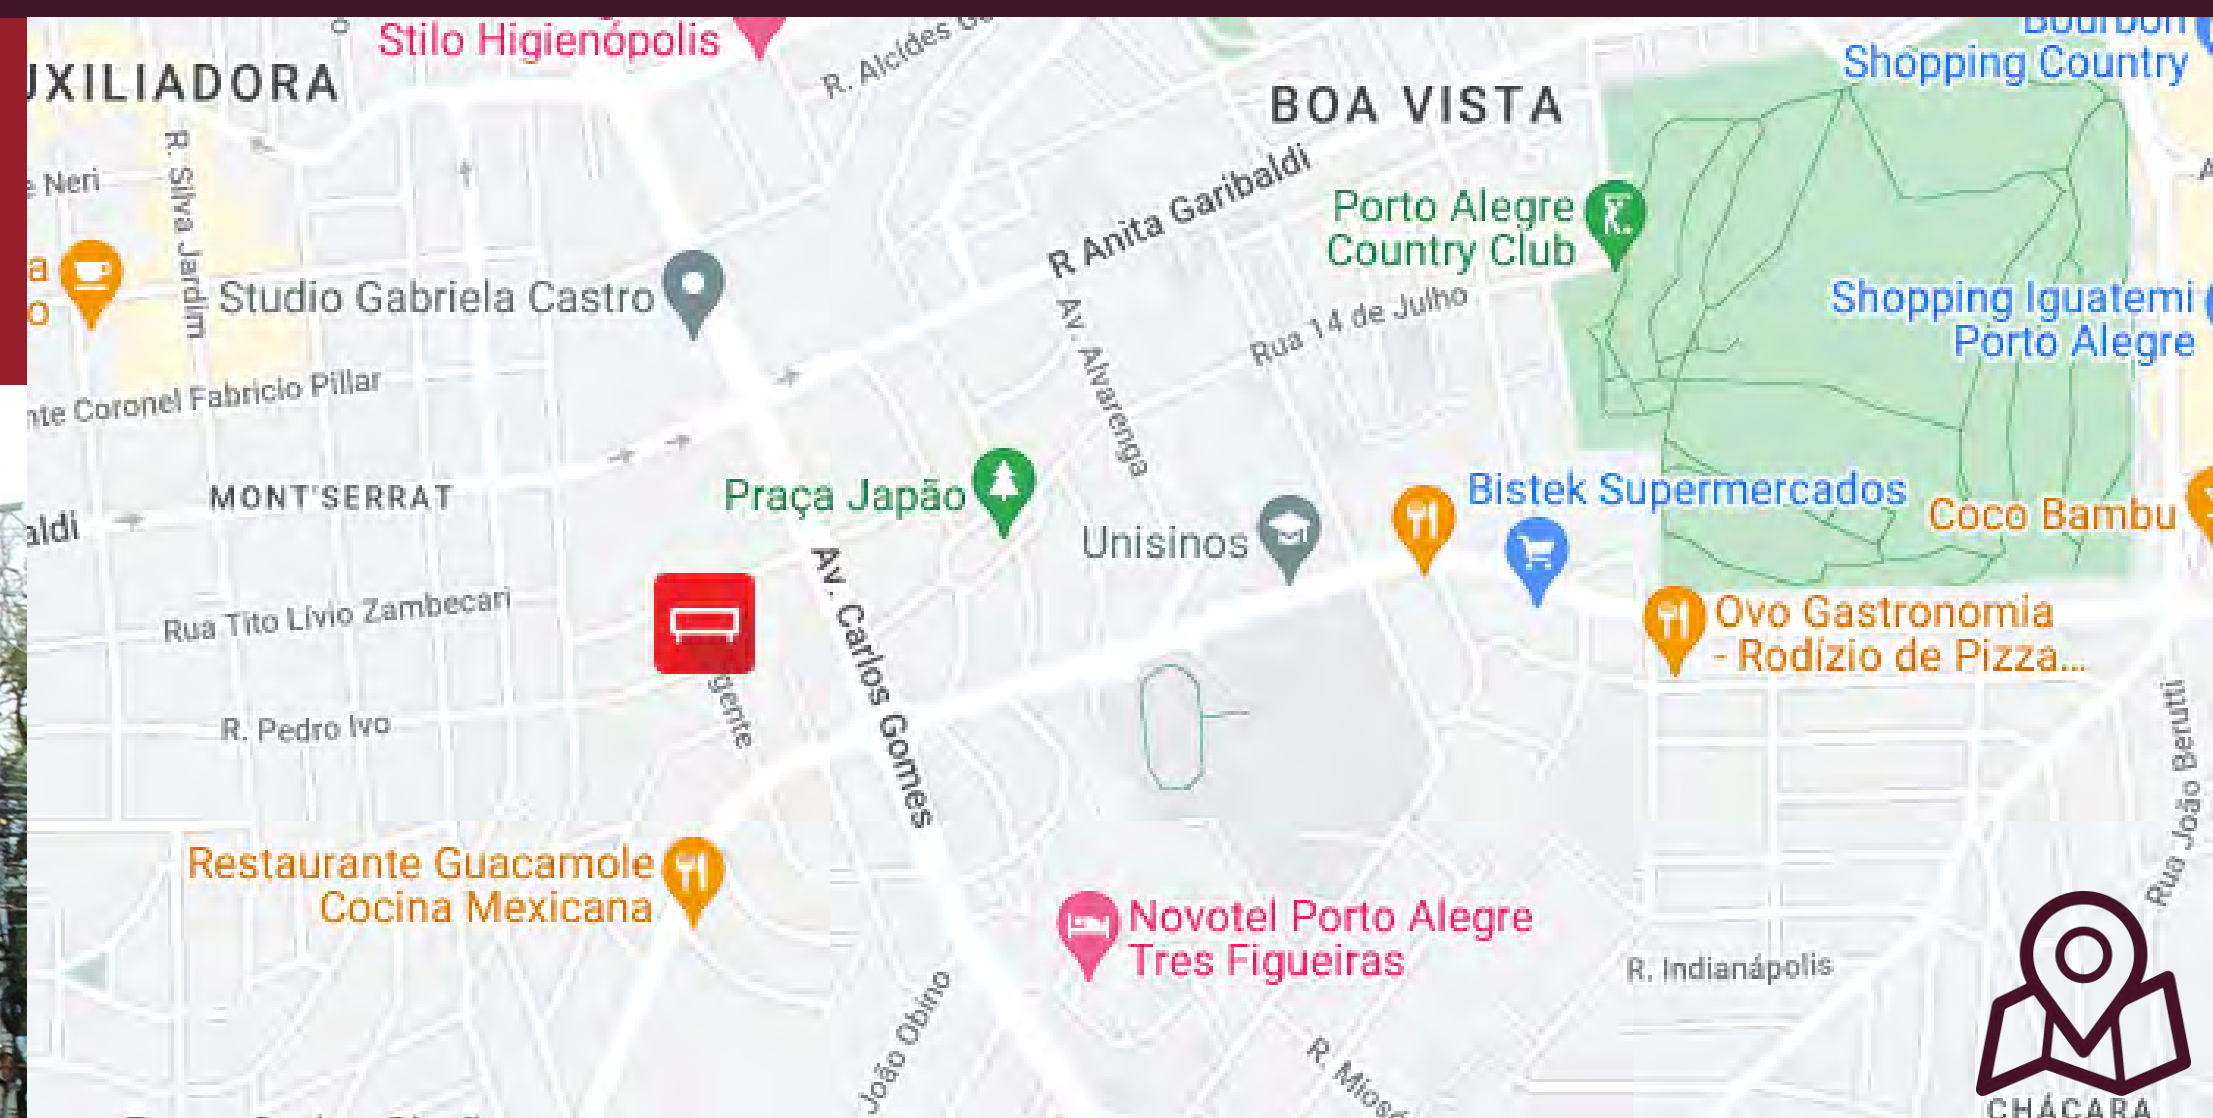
Stilo Higienópolis
UXILIADORA
R. Alcides
Bourbon
Shopping Country
BOA VISTA
e Neri
R. Silva Jardim
R Anita Garibaldi
Porto Alegre Country Club
Shopping Iguatemi Porto Alegre
Studio Gabriela Castro
Rua 14 de Julho
Av. Alvarenga
nte Coronel Fabrício Pillar
MONT'SERRAT
Praça Japão
aldi
Unisinos
Bistek Supermercados
Coco Bambu
Rua Tito Lívio Zambecari
Ovo Gastronomia - Rodízio de Pizza...
Av. Carlos Gomes
gente
R. Pedro Ivo
Rua João Berutti
Restaurante Guacamole Cocina Mexicana
Novotel Porto Alegre Tres Figueiras
R. Indianápolis
João Obino
R. Miosó
CHÁCARA